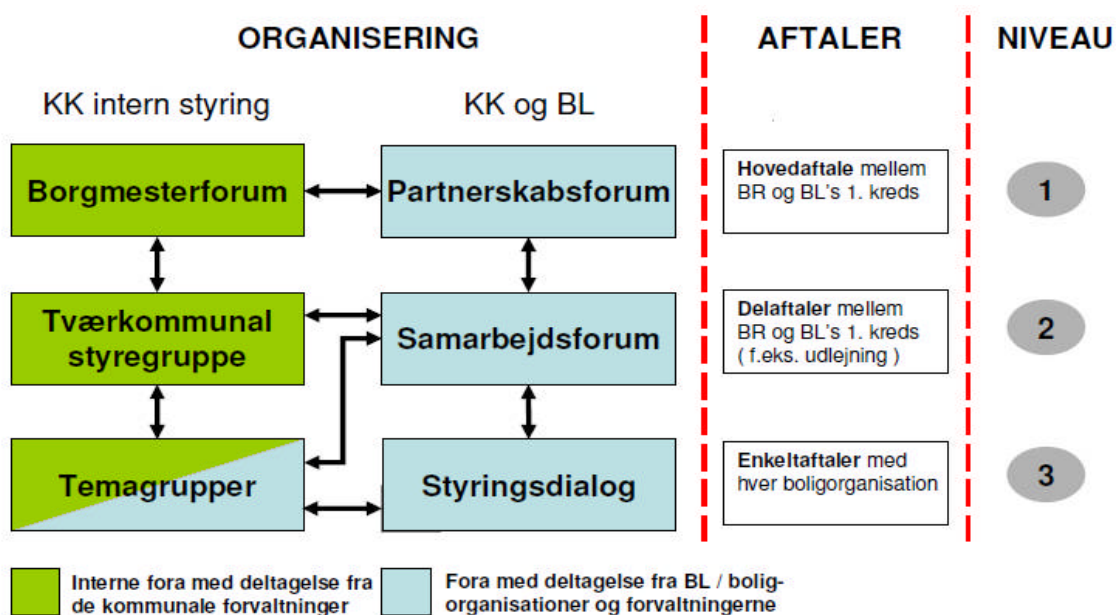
ORGANISERING

AFTALER

NIVEAU

KK intern styring

KK og BL

Borgmesterforum

Partnerskabsforum

**Hovedaftale** mellem BR og BL's 1. kreds

1

Tværkommunal styregruppe

Samarbejdsforum

**Delaftaler** mellem BR og BL's 1. kreds ( f.eks. udlejning )

2

Temagrupper

Styringsdialog

**Enkeltaftaler** med hver boligorganisation

3

Interne fora med deltagelse fra de kommunale forvaltninger

Fora med deltagelse fra BL / boligorganisationer og forvaltningerne